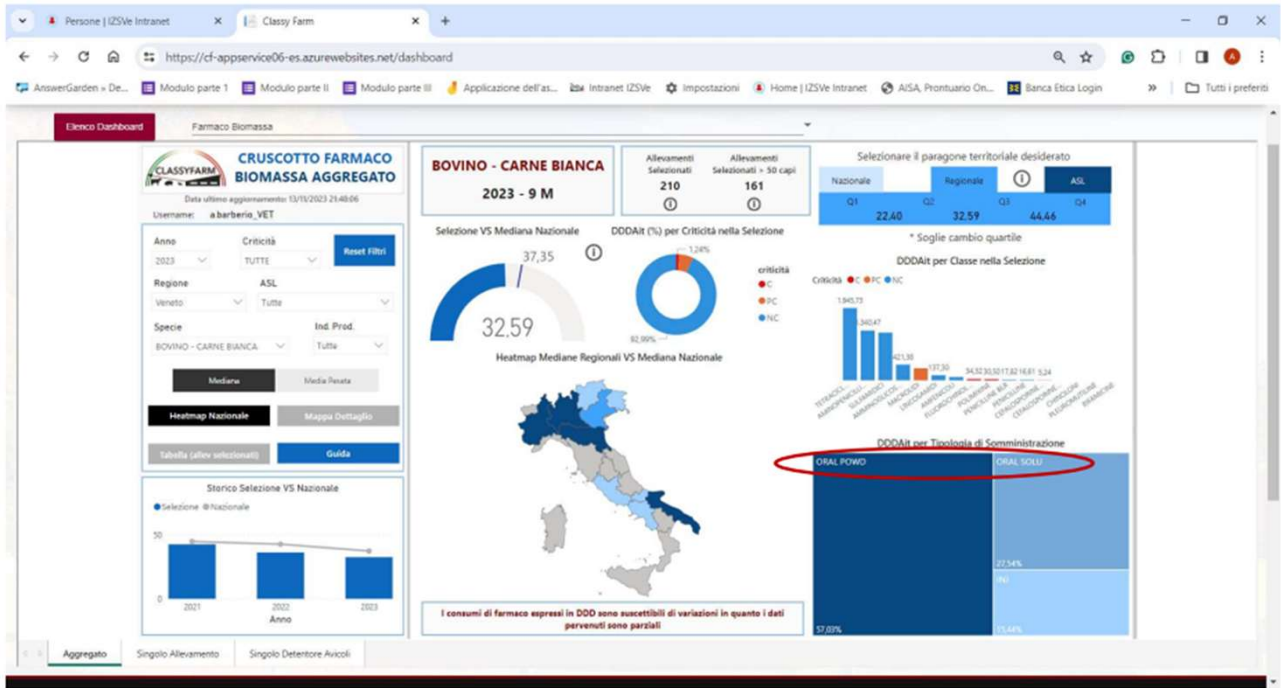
Persone | IZSVe Intranet
Classy Farm
https://cf-appservice06-es.azurewebsites.net/dashboard
AnswerGarden » De... Modulo parte 1 Modulo parte II Modulo parte III Applicazione dell'as... Intranet IZSVe Impostazioni Home | IZSVe Intranet AISA, Prontuario On... Banca Etica Login » Tutti i preferiti

Elenco Dashboard
Farmaco Biomassa

CLASSYFARM
CRUSCOTTO FARMACO BIOMASSA AGGREGATO
Data ultimo aggiornamento: 13/11/2023 21:48:06
Username: a.barberio_VET

Anno
2023
Criticità
TUTTE
Reset Filtri
Regione
Veneto
ASL
Tutte
Specie
BOVINO - CARNE BIANCA
Ind. Prod.
Tutte
Mediane
Media Pesata
Heatmap Nazionale
Mappa Dettaglio
Tabella (allev selezionati)
Guida

Storico Selezione VS Nazionale
Selezione Nazionale
50
0
2021 2022 2023
Anno

BOVINO - CARNE BIANCA
2023 - 9 M

Allevamenti Selezionati
210
Allevamenti Selezionati > 50 capi
161

Selezione VS Mediana Nazionale
37,35
32,59

DDDAit (%) per Criticità nella Selezione
1,24%
92,99%
criticità
C
PC
NC

Heatmap Mediane Regionali VS Mediana Nazionale

I consumi di farmaco espressi in DDD sono suscettibili di variazioni in quanto i dati pervenuti sono parziali

Selezionare il paragone territoriale desiderato
Nazionale
Regionale
ASL
Q1
Q2
Q3
Q4
22,40
32,59
44,46
* Soglie cambio quartile

DDDAit per Classe nella Selezione
Criticità C PC NC
1.845,73
1.340,47
421,30
137,30
34,52 30,50 17,82 16,81 5,24
TETRACICL. AMINOPENICILL. SULFAMIDICI AMINOGLICOS. MACROLIDI LINCOSAMIDI AMFENICOLI FLUOROCHIN. POLIMIXINE PENICILLINE ALA PENICILLINE CEFALOSPORINE CEFALOSPORINE CHINOLONI PLEUROMUTILINE RIFAMICINE

DDDAit per Tipologia di Somministrazione
ORAL POWD
ORAL SOLU
27,54%
INJ
57,03%
15,44%

Aggregato
Singolo Allevamento
Singolo Detentore Avicoli